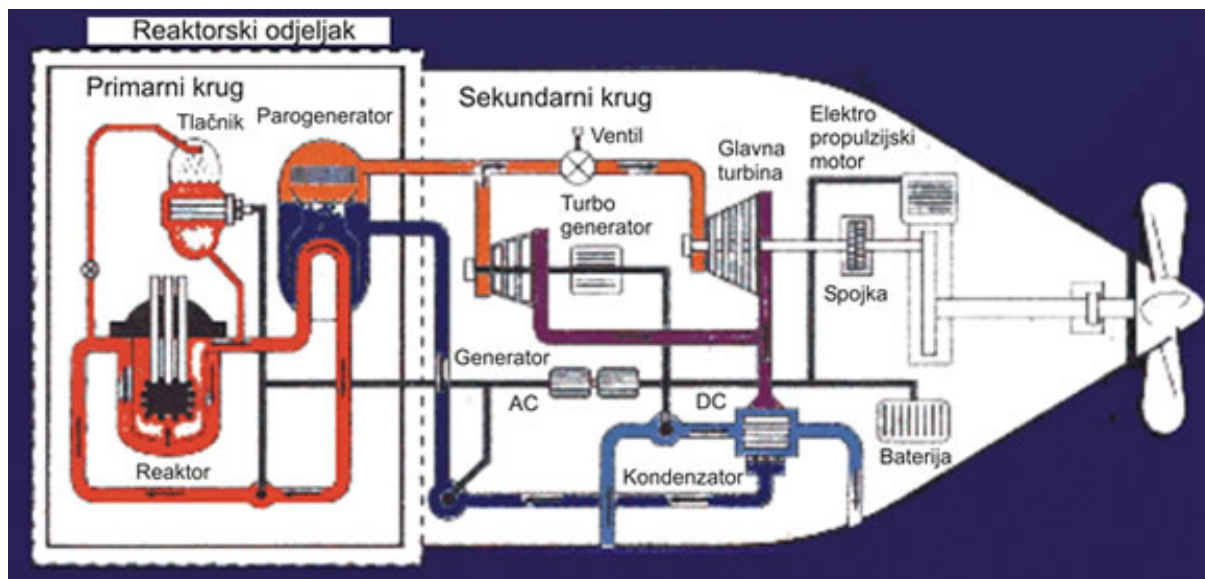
Reaktorski odjeljak

Primarni krug

Tlačnik

Parogenerator

Sekundarni krug

Ventil

Glavna turbina

Elektro propulzijski motor

Turbo generator

Spojka

Generator

AC

DC

Reaktor

Kondenzator

Baterija